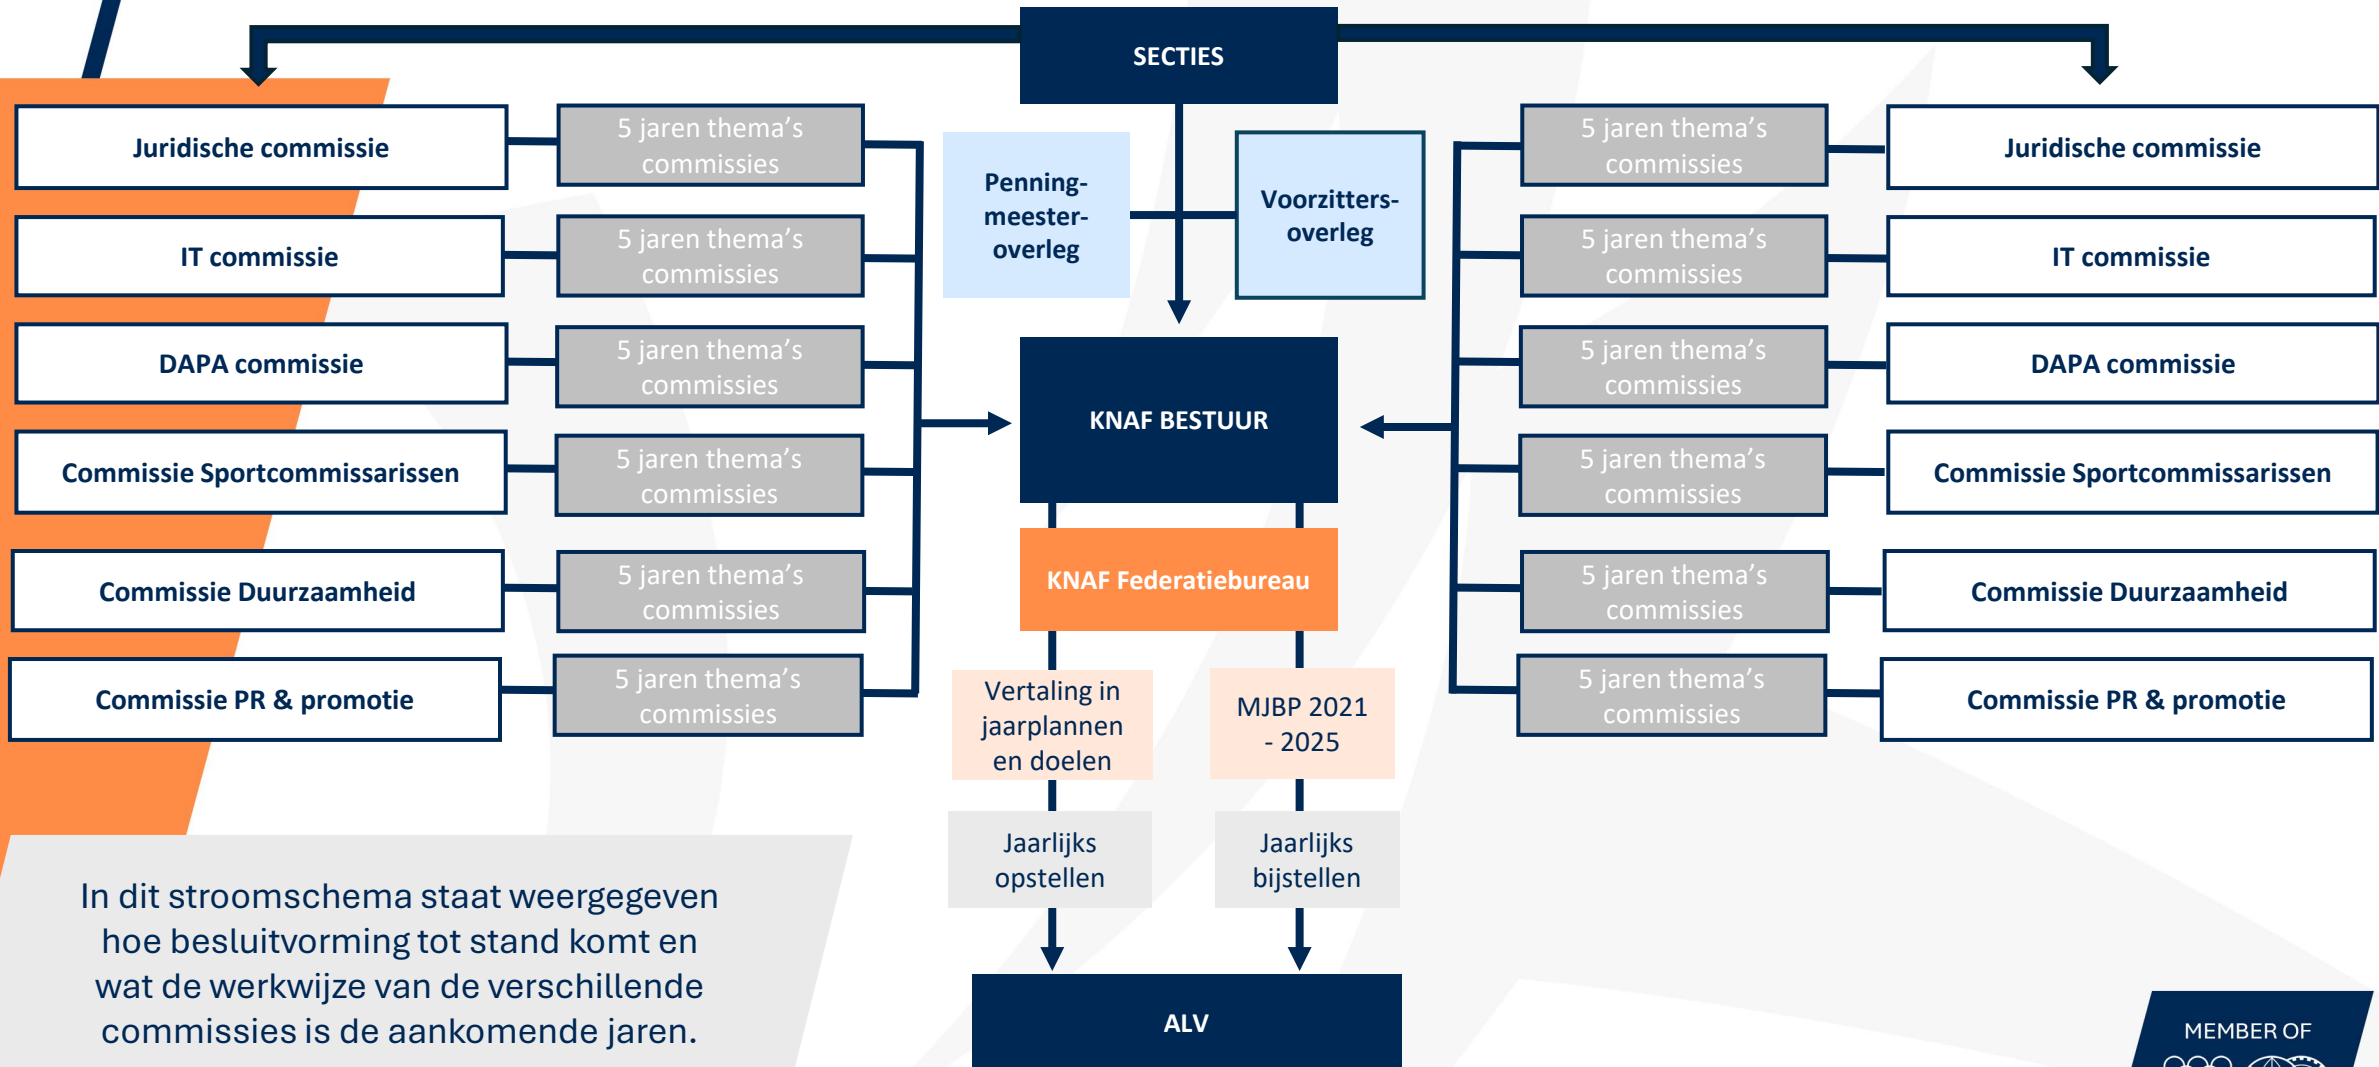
SECTIES

Juridische commissie

5 jaren thema's commissies

IT commissie

5 jaren thema's commissies

DAPA commissie

5 jaren thema's commissies

Commissie Sportcommissarissen

5 jaren thema's commissies

Commissie Duurzaamheid

5 jaren thema's commissies

Commissie PR & promotie

5 jaren thema's commissies

Penning-meester-overleg

Voorzitters-overleg

KNAF BESTUUR

KNAF Federatiebureau

Vertaling in jaarplannen en doelen

MJBP 2021 - 2025

Jaarlijks opstellen

Jaarlijks bijstellen

ALV

5 jaren thema's commissies

Juridische commissie

5 jaren thema's commissies

IT commissie

5 jaren thema's commissies

DAPA commissie

5 jaren thema's commissies

Commissie Sportcommissarissen

5 jaren thema's commissies

Commissie Duurzaamheid

5 jaren thema's commissies

Commissie PR & promotie

In dit stroomschema staat weergegeven hoe besluitvorming tot stand komt en wat de werkwijze van de verschillende commissies is de aankomende jaren.

MEMBER OF